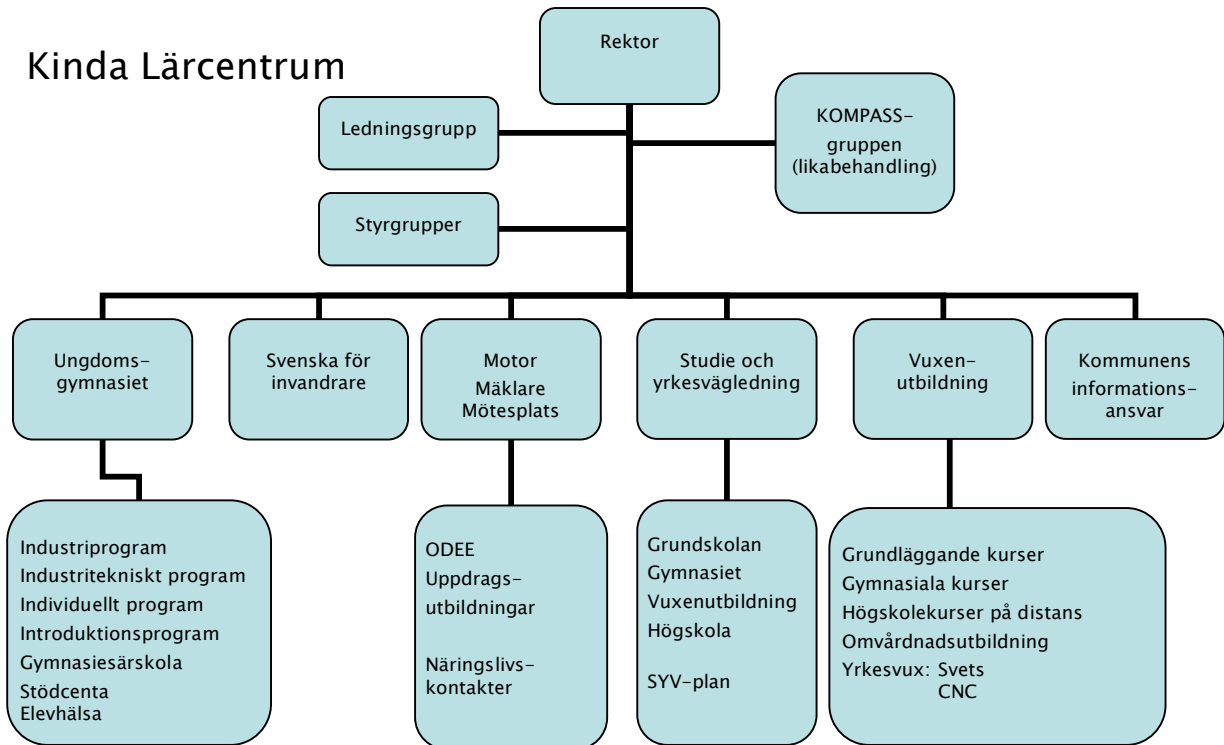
Kinda Lärcentrum

Rektor

Ledningsgrupp

KOMPASS-gruppen (likabehandling)

Styrgrupper

Ungdoms-gymnasiet

Svenska för invandrare

Motor
Mäklare
Mötesplats

Studie och yrkesvägledning

Vuxen-utbildning

Kommunens informations-ansvar

Industriprogram
Industritekniskt program
Individuellt program
Introduktionsprogram
Gymnasiesärskola
Stödcenta
Elevhälsa

ODEE
Uppdrags-utbildningar

Näringslivs-kontakter

Grundskolan
Gymnasiet
Vuxenutbildning
Högskola

SYV-plan

Grundläggande kurser
Gymnasiala kurser
Högskolekurser på distans
Omvårdnadsutbildning
Yrkesvux: Svets
CNC